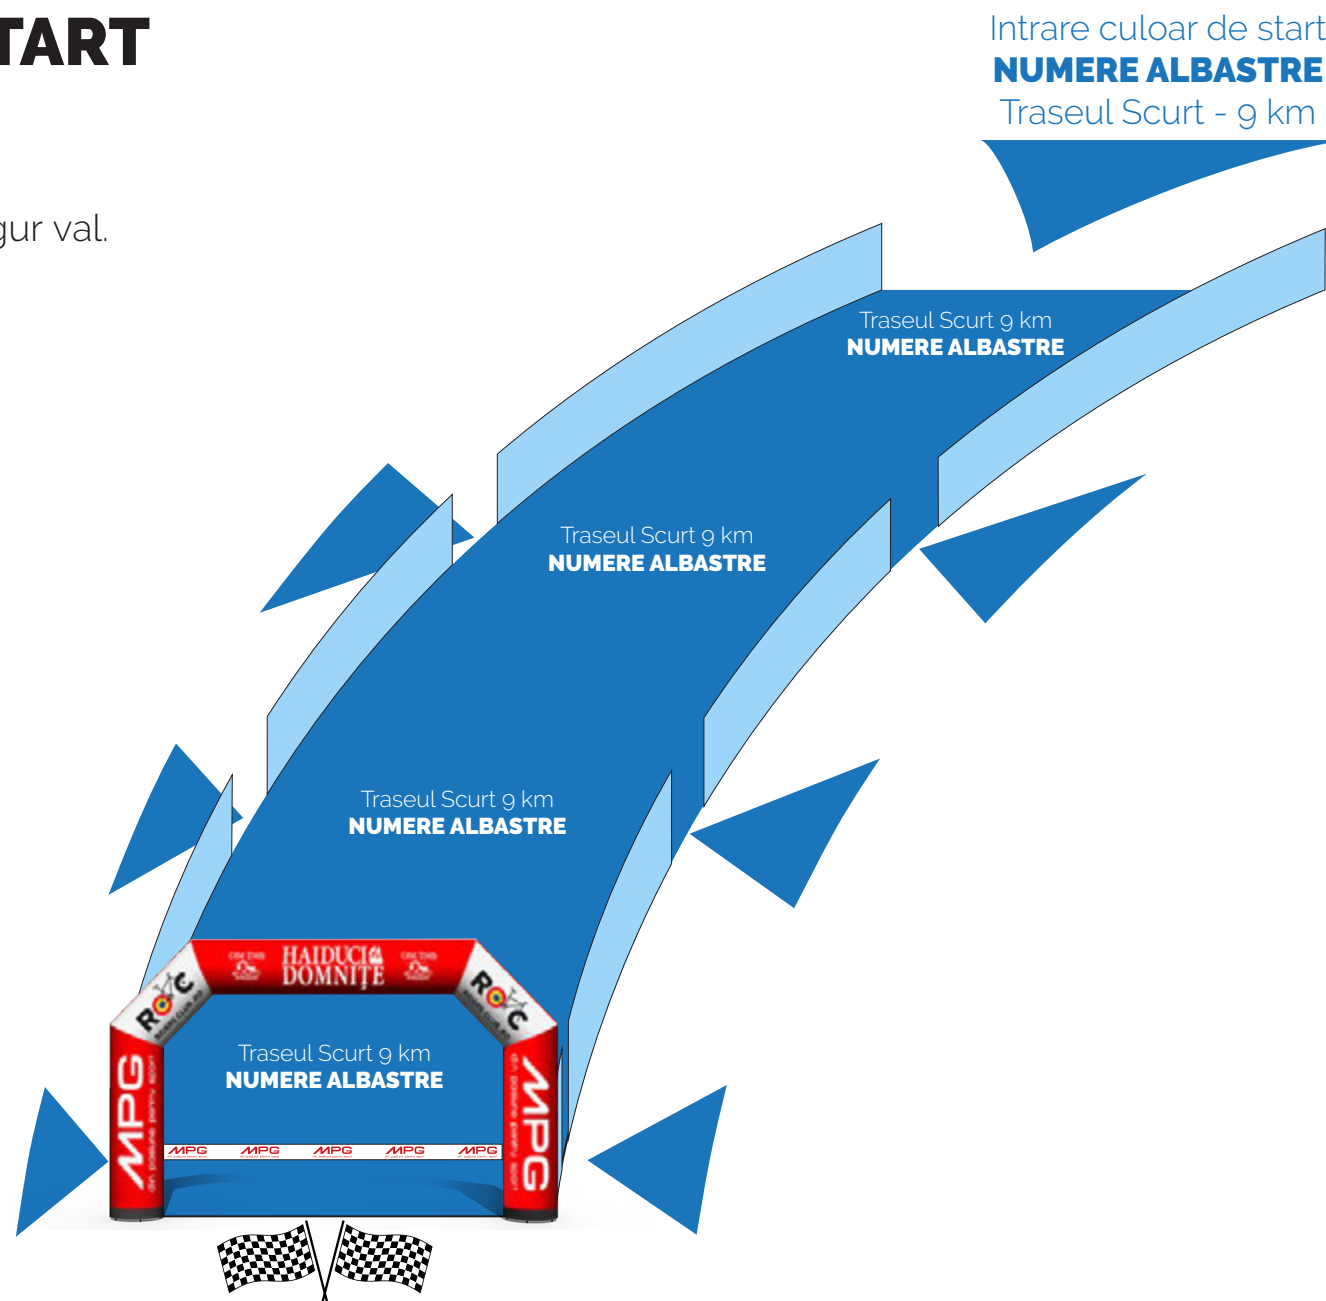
TART

gur val.

Intrare culoar de start
NUMERE ALBASTRE
Traseul Scurt - 9 km

Traseul Scurt 9 km
NUMERE ALBASTRE

Traseul Scurt 9 km
NUMERE ALBASTRE

Traseul Scurt 9 km
NUMERE ALBASTRE

HAIDUCII DOMNIȚE

ROC

ROC

MPG

MPG

Traseul Scurt 9 km
NUMERE ALBASTRE

MPG MPG MPG MPG MPG